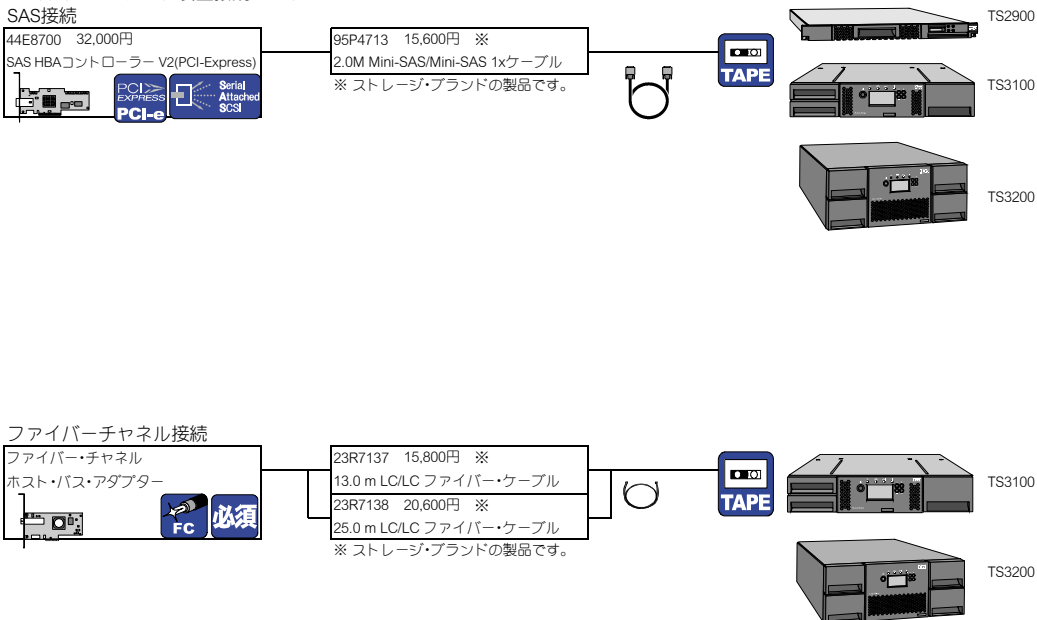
SAS接続

44E8700 32,000円
SAS HBAコントローラー V2(PCI-Express)

PCI EXPRESS PCI-e

Serial Attached SCSI

95P4713 15,600円 ※
2.0M Mini-SAS/Mini-SAS 1xケーブル
※ ストレージ・ブランドの製品です。

TAPE

TS2900

TS3100

TS3200

ファイバーチャネル接続

ファイバー・チャネル
ホスト・バス・アダプター

FC 必須

23R7137 15,800円 ※
13.0 m LC/LC ファイバー・ケーブル
23R7138 20,600円 ※
25.0 m LC/LC ファイバー・ケーブル
※ ストレージ・ブランドの製品です。

TAPE

TS3100

TS3200